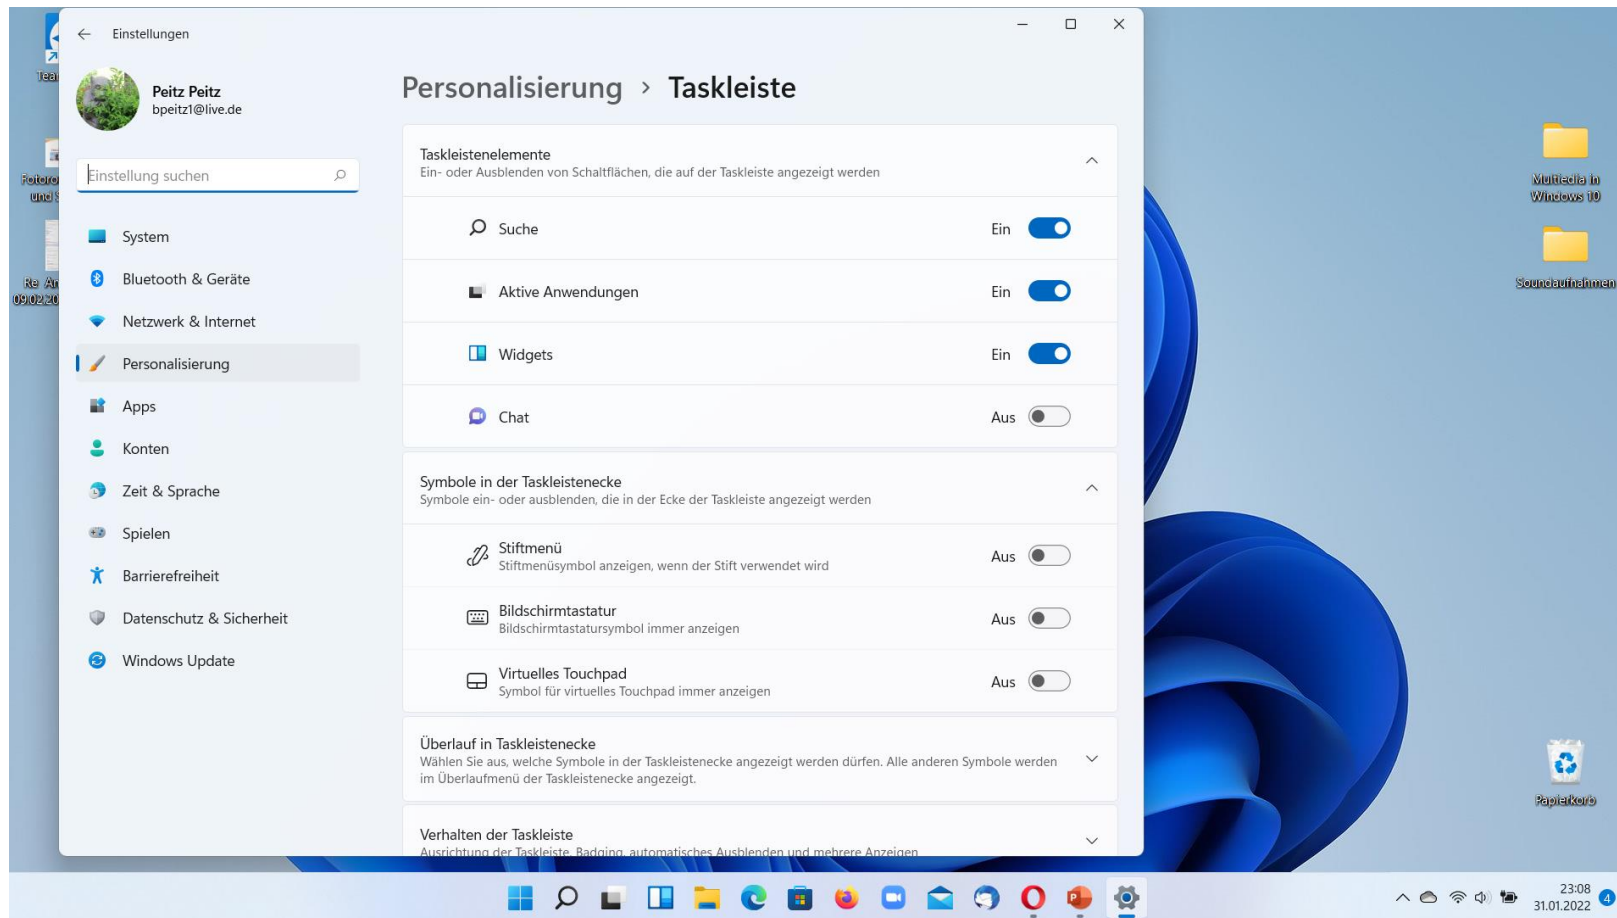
Tea

Fotoro und

Re An 09.02.20

Einstellungen

Peitz Peitz
bpeitz1@live.de

Einstellung suchen

System
Bluetooth & Geräte
Netzwerk & Internet
Personalisierung
Apps
Konten
Zeit & Sprache
Spielen
Barrierefreiheit
Datenschutz & Sicherheit
Windows Update

Personalisierung > Taskleiste

Taskleistenelemente
Ein- oder Ausblenden von Schaltflächen, die auf der Taskleiste angezeigt werden

Suche Ein
Aktive Anwendungen Ein
Widgets Ein
Chat Aus

Symbole in der Taskleistenecke
Symbole ein- oder ausblenden, die in der Ecke der Taskleiste angezeigt werden

Stiftmenü
Stiftmenüsymbol anzeigen, wenn der Stift verwendet wird Aus

Bildschirmtastatur
Bildschirmtastatursymbol immer anzeigen Aus

Virtuelles Touchpad
Symbol für virtuelles Touchpad immer anzeigen Aus

Überlauf in Taskleistenecke
Wählen Sie aus, welche Symbole in der Taskleistenecke angezeigt werden dürfen. Alle anderen Symbole werden im Überlaufmenü der Taskleistenecke angezeigt.

Verhalten der Taskleiste
Ausrichtung der Taskleiste, Badging, automatisches Ausblenden und mehrere Anzeigen

Multiedia in Windows 10

Soundaufnahmen

Papierkorb

23:08
31.01.2022
4